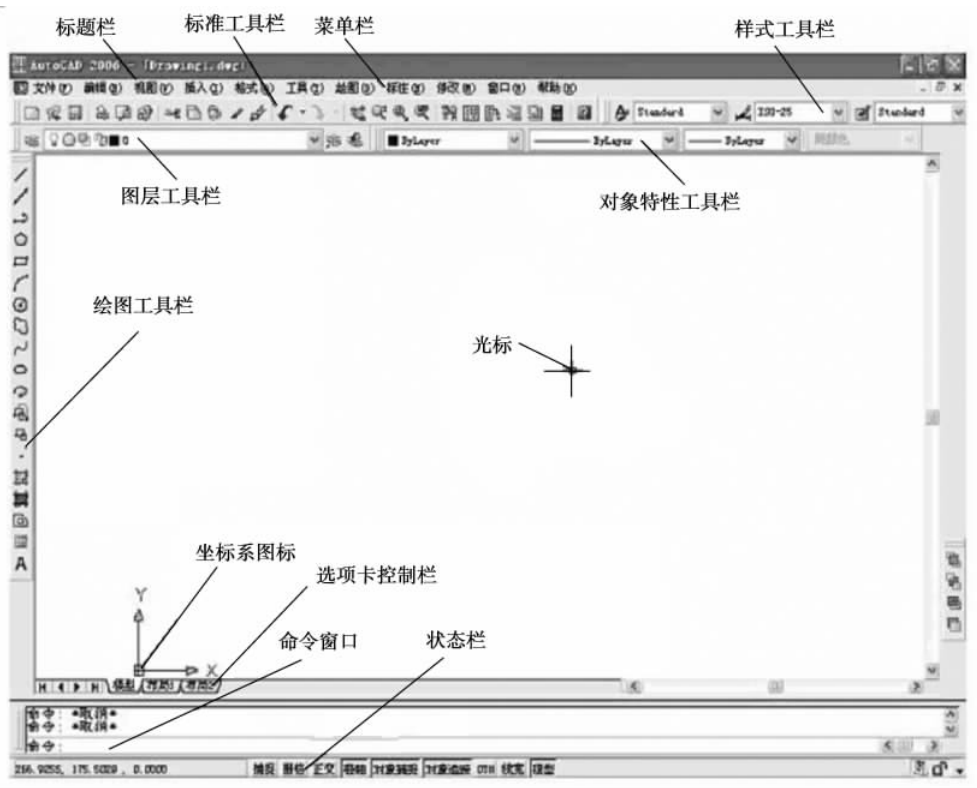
标题栏
标准工具栏
菜单栏
样式工具栏

AutoCAD 2006 - [Drawing1.dwg]

文件(F) 编辑(E) 视图(V) 插入(I) 格式(O) 工具(T) 绘图(D) 标注(N) 修改(M) 窗口(W) 帮助(H)

Standard
ISO-25
Standard

0
ByLayer
ByLayer
ByLayer

图层工具栏
对象特性工具栏

绘图工具栏

光标

坐标系图标
选项卡控制栏

命令窗口
状态栏

Y
X

模型 布局1 布局2

命令: *取消*
命令: *取消*
命令:

216.9255, 175.5029 , 0.0000
捕捉 栅格 正交 极轴 对象捕捉 对象追踪 DYN 线宽 模型